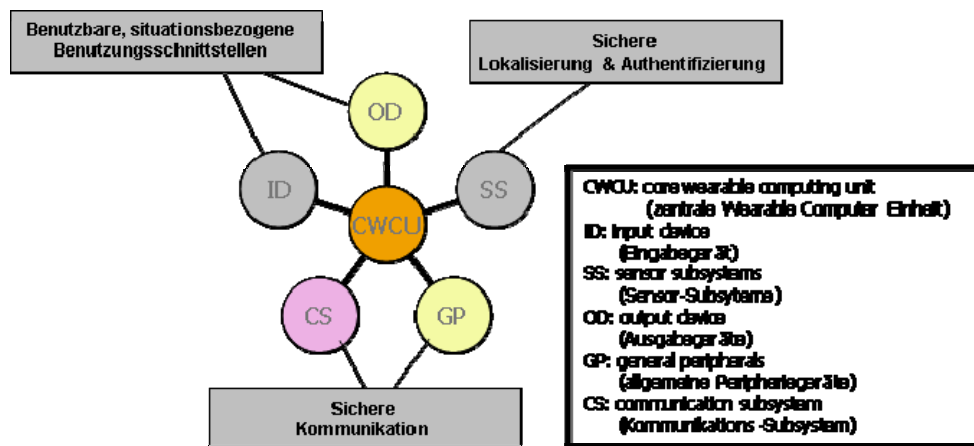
Benutzbare, situationsbezogene Benutzungsschnittstellen

Sichere Lokalisierung & Authentifizierung

OD

ID

CWCU

SS

CS

GP

Sichere Kommunikation

CWCU: core wearable computing unit
(zentrale Wearable Computer Einheit)
ID: input device
(Eingabegerät)
SS: sensor subsystems
(Sensor-Subsysteme)
OD: output device
(Ausgabegeräte)
GP: general peripherals
(allgemeine Peripheriegeräte)
CS: communication subsystem
(Kommunikations-Subsystem)